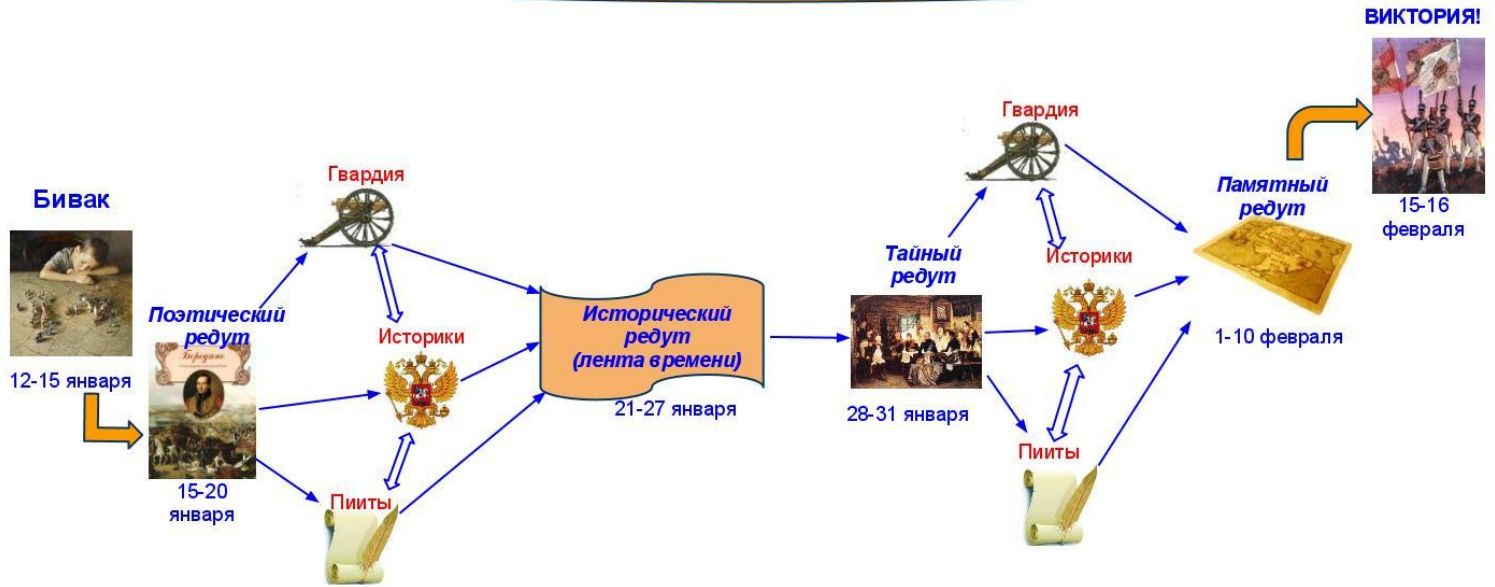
ВИКТОРИЯ!

Бивак

12-15 января

Поэтический редут

Бородино

15-20 января

Гвардия

Историки

Пииты

Исторический редут (лента времени)

21-27 января

Тайный редут

28-31 января

Гвардия

Историки

Пииты

Памятный редут

1-10 февраля

15-16 февраля